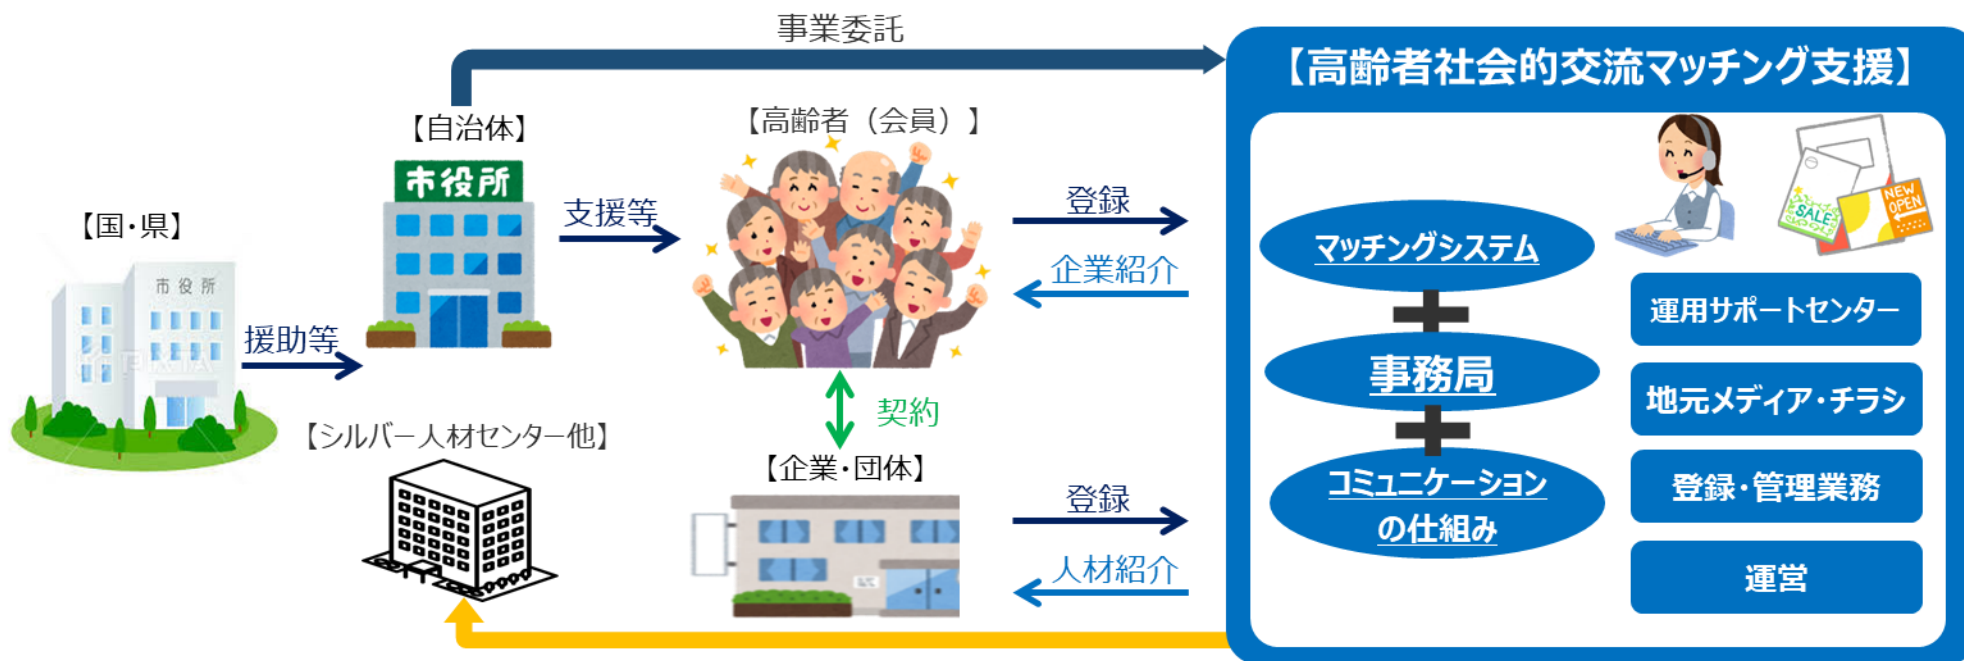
事業委託

【高齢者社会的交流マッチング支援】

【自治体】

市役所

【高齢者（会員）】

【国・県】

市役所

援助等

支援等

登録

企業紹介

契約

【シルバー人材センター他】

【企業・団体】

登録

人材紹介

マッチングシステム

事務局

コミュニケーションの仕組み

SALE

NEW OPEN

運用サポートセンター

地元メディア・チラシ

登録・管理業務

運営